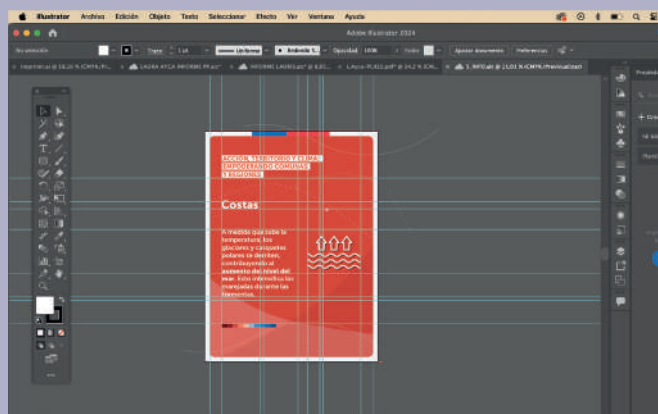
Illustrator Archivo Edición Objeto Texto Seleccionar Efecto Ver Ventana Ayuda

Adobe Illustrator 2024

No selección

Trazo

1 pt

Opacidad 100%

Estilo

Ajustar documento

Preferencias

ACCIÓN, TERRITORIO Y CLIMA: EMPODERANDO COMUNAS Y REGIONES

Costas

A medida que sube la temperatura, los glaciares y casquetes polares se derriten, contribuyendo al aumento del nivel del mar. Esto intensifica las marejadas durante las tormentas.